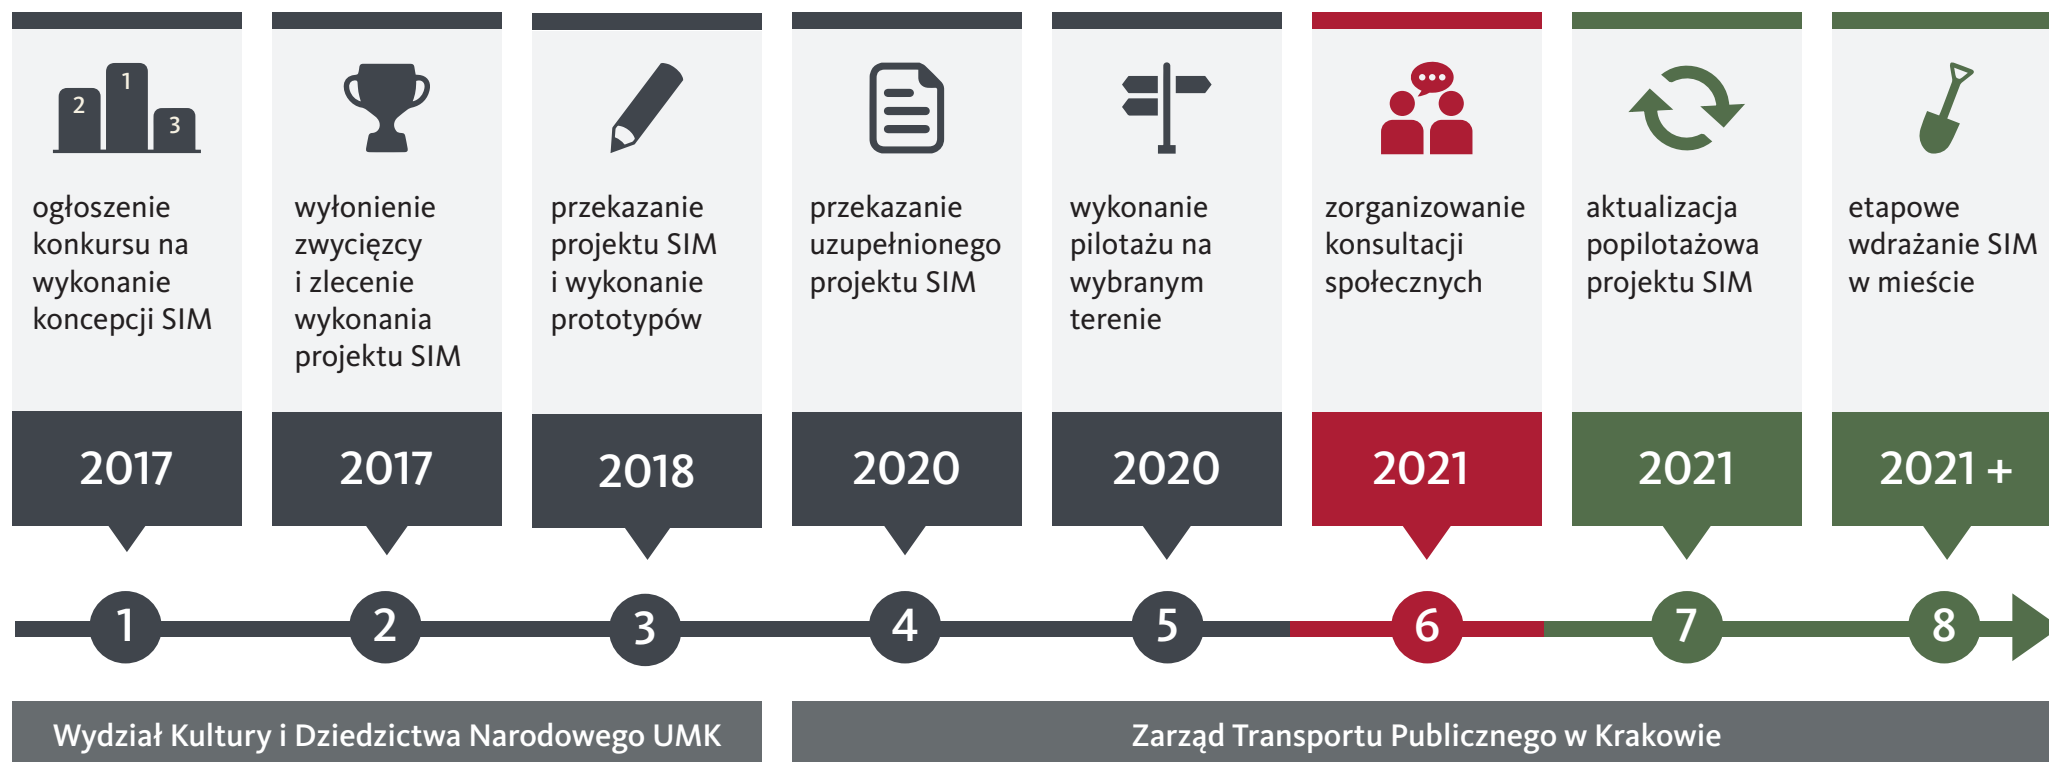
2 1 3

ogłoszenie konkursu na wykonanie koncepcji SIM

2017

1

wyłonienie zwycięzcy i zlecenie wykonania projektu SIM

2017

2

przekazanie projektu SIM i wykonanie prototypów

2018

3

przekazanie uzupełnionego projektu SIM

2020

4

wykonanie pilotażu na wybranym terenie

2020

5

zorganizowanie konsultacji społecznych

2021

6

aktualizacja popilotażowa projektu SIM

2021

7

etapowe wdrażanie SIM w mieście

2021 +

8

Wydział Kultury i Dziedzictwa Narodowego UMK

Zarząd Transportu Publicznego w Krakowie